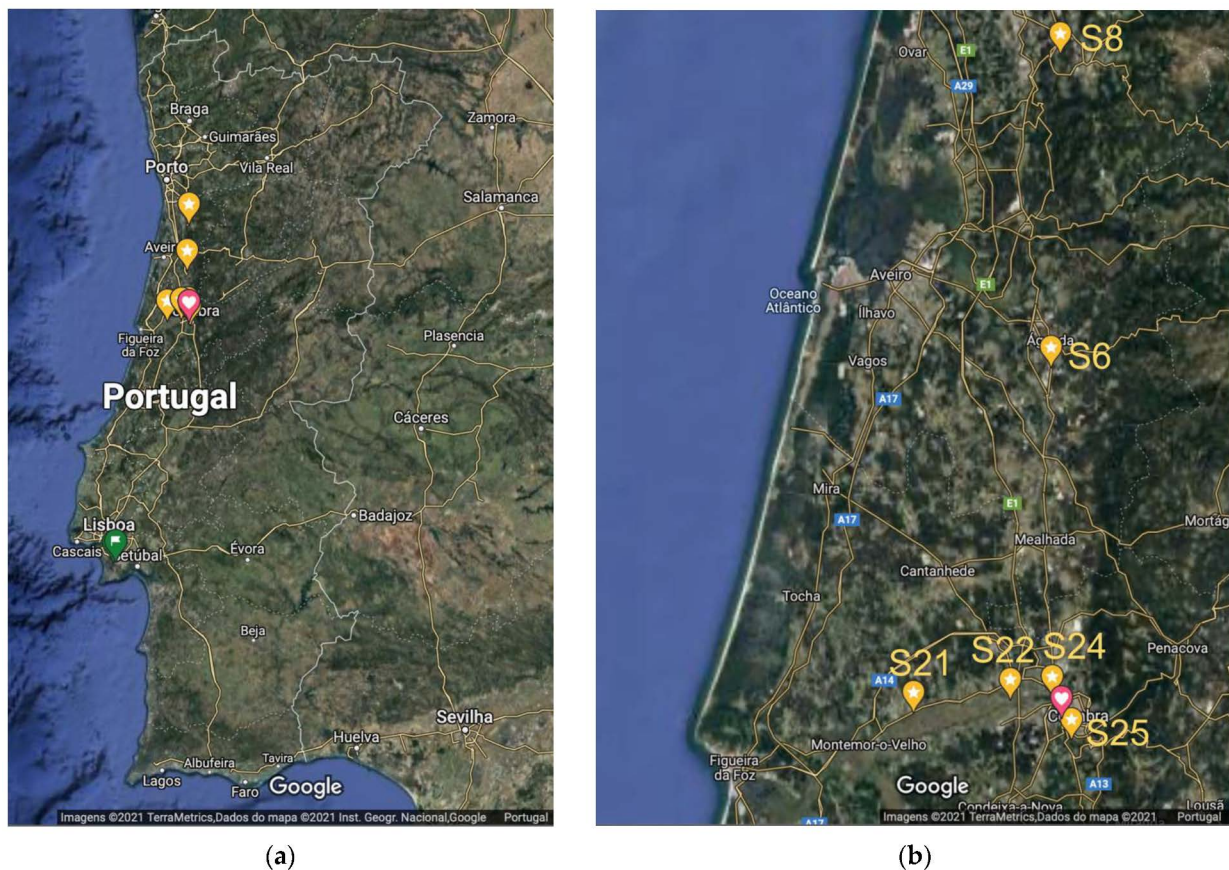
Braga
Guimarães
Zamora
Porto
Vila Real
Salamanca
Aveir
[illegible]bra
Figueira da Foz
Plasencia
Portugal
Cáceres
Lisboa
Cascais
Setúbal
Évora
Badajoz
Beja
Sevilha
Huelva
Albufeira
Tavira
Lagos
Faro
Google
Imagens ©2021 TerraMetrics,Dados do mapa ©2021 Inst. Geogr. Nacional,Google Portugal

(a)

Ovar
E1
S8
A29
Oceano Atlântico
Aveiro
E1
Ílhavo
Á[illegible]a
S6
Vagos
A17
Mira
E1
A17
Mortág
Mealhada
Cantanhede
Tocha
Penacova
S21
S22
S24
A14
Co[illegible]bra
S25
Montemor-o-Velho
Figueira da Foz
Google
A13
Condeixa-a-Nova
Lousã
A17
Imagens ©2021 TerraMetrics,Dados do mapa ©2021 Portugal

(b)